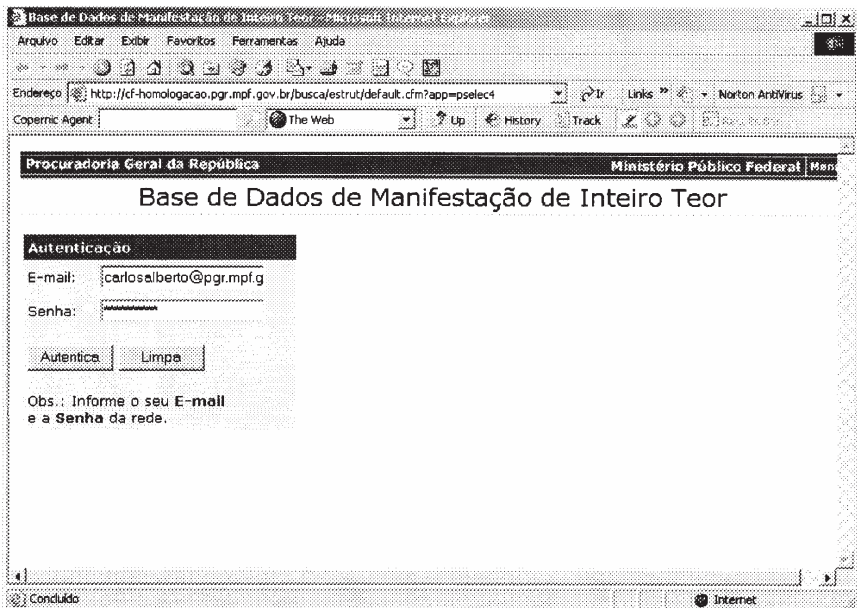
Base de Dados de Manifestação de Inteiro Teor - Microsoft Internet Explorer

Arquivo Editar Exibir Favoritos Ferramentas Ajuda

Endereço http://cf-homologacao.pgr.mpf.gov.br/busca/estrut/default.cfm?app=pselec4 Ir Links » Norton AntiVirus

Copernic Agent The Web Up History Track

Procuradoria Geral da República Ministério Público Federal Men

Base de Dados de Manifestação de Inteiro Teor

Autenticação

E-mail: carlosalberto@pgr.mpf.g

Senha: *********

Autentica Limpa

Obs.: Informe o seu E-mail e a Senha da rede.

Concluído Internet